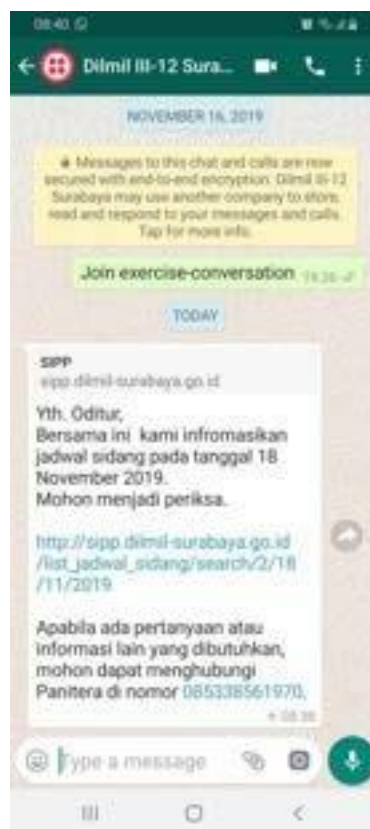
08:40

Dilmil III-12 Sura...

NOVEMBER 16, 2019

Messages to this chat and calls are now secured with end-to-end encryption. Dilmil III-12 Surabaya may use another company to store, read and respond to your messages and calls. Tap for more info.

Join exercise-conversation 14:26

TODAY

SIPP
sipp.dilmil-surabaya.go.id

Yth. Oditur,
Bersama ini kami infromasikan jadwal sidang pada tanggal 18 November 2019.
Mohon menjadi periksa.

http://sipp.dilmil-surabaya.go.id/list_jadwal_sidang/search/2/18/11/2019

Apabila ada pertanyaan atau informasi lain yang dibutuhkan, mohon dapat menghubungi Panitera di nomor 085338561970.
08:38

Type a message